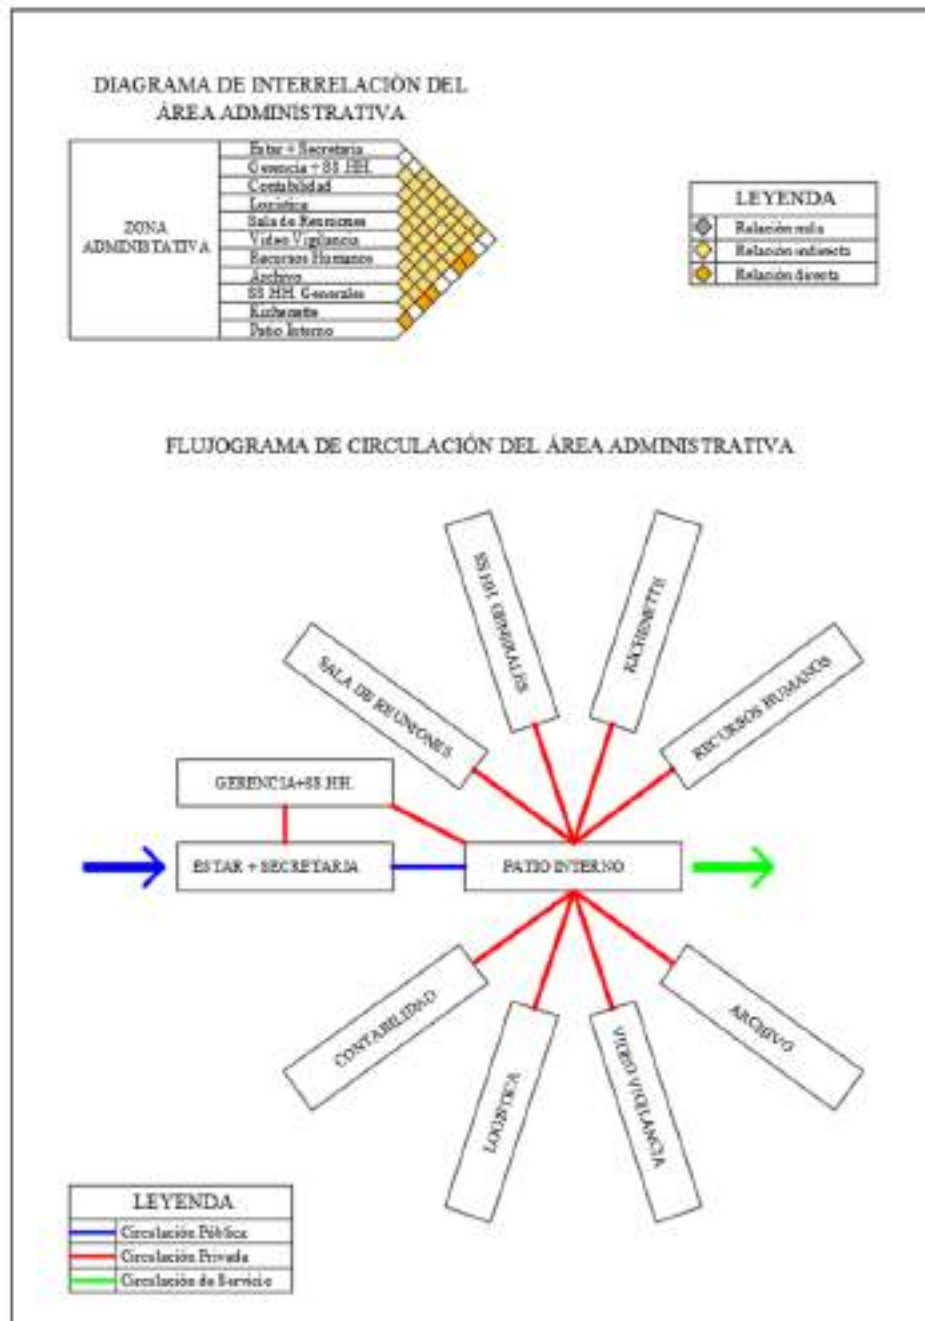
DIAGRAMA DE INTERRELACIÓN DEL ÁREA ADMINISTRATIVA

| ZONA ADMINISTATIVA | Estar + Secretaria |
|---|---|
| | Gerencia + SS HH. |
| | Contabilidad |
| | Logistica |
| | Sala de Reuniones |
| | Video Vigilancia |
| | Recursos Humanos |
| | Archivo |
| | SS HH. Generales |
| | Kichenette |
| | Patio Interno |

| LEYENDA |
|---|
| Relación nula |
| Relación indirecta |
| Relación directa |

FLUJOGRAMA DE CIRCULACIÓN DEL ÁREA ADMINISTRATIVA

SS HH. GENERALES

KICHENETTE

SALA DE REUNIONES

RECURSOS HUMANOS

GERENCIA+SS HH.

ESTAR + SECRETARIA

PATIO INTERNO

CONTABILIDAD

ARCHIVO

LOGISTICA

VIDEO VIGILANCIA

| LEYENDA |
|---|
| Circulación Pública |
| Circulación Privada |
| Circulación de Servicio |